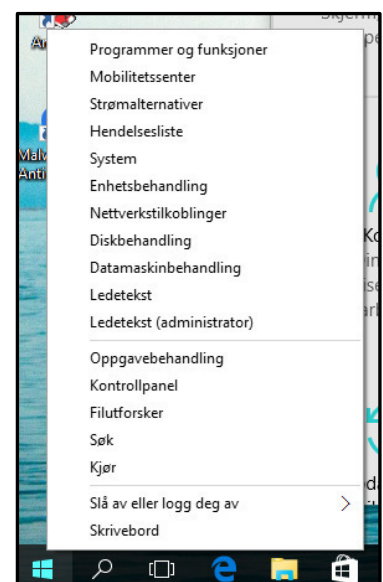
Programmer og funksjoner
Mobilitetssenter
Strømalternativer
Hendelsesliste
System
Enhetsbehandling
Nettverkstilkoblinger
Diskbehandling
Datamaskinbehandling
Ledetekst
Ledetekst (administrator)

Oppgavebehandling
Kontrollpanel
Filutforsker
Søk
Kjør

Slå av eller logg deg av
Skrivebord

Ar
Malv
Anti
Skjerm
Ko
da